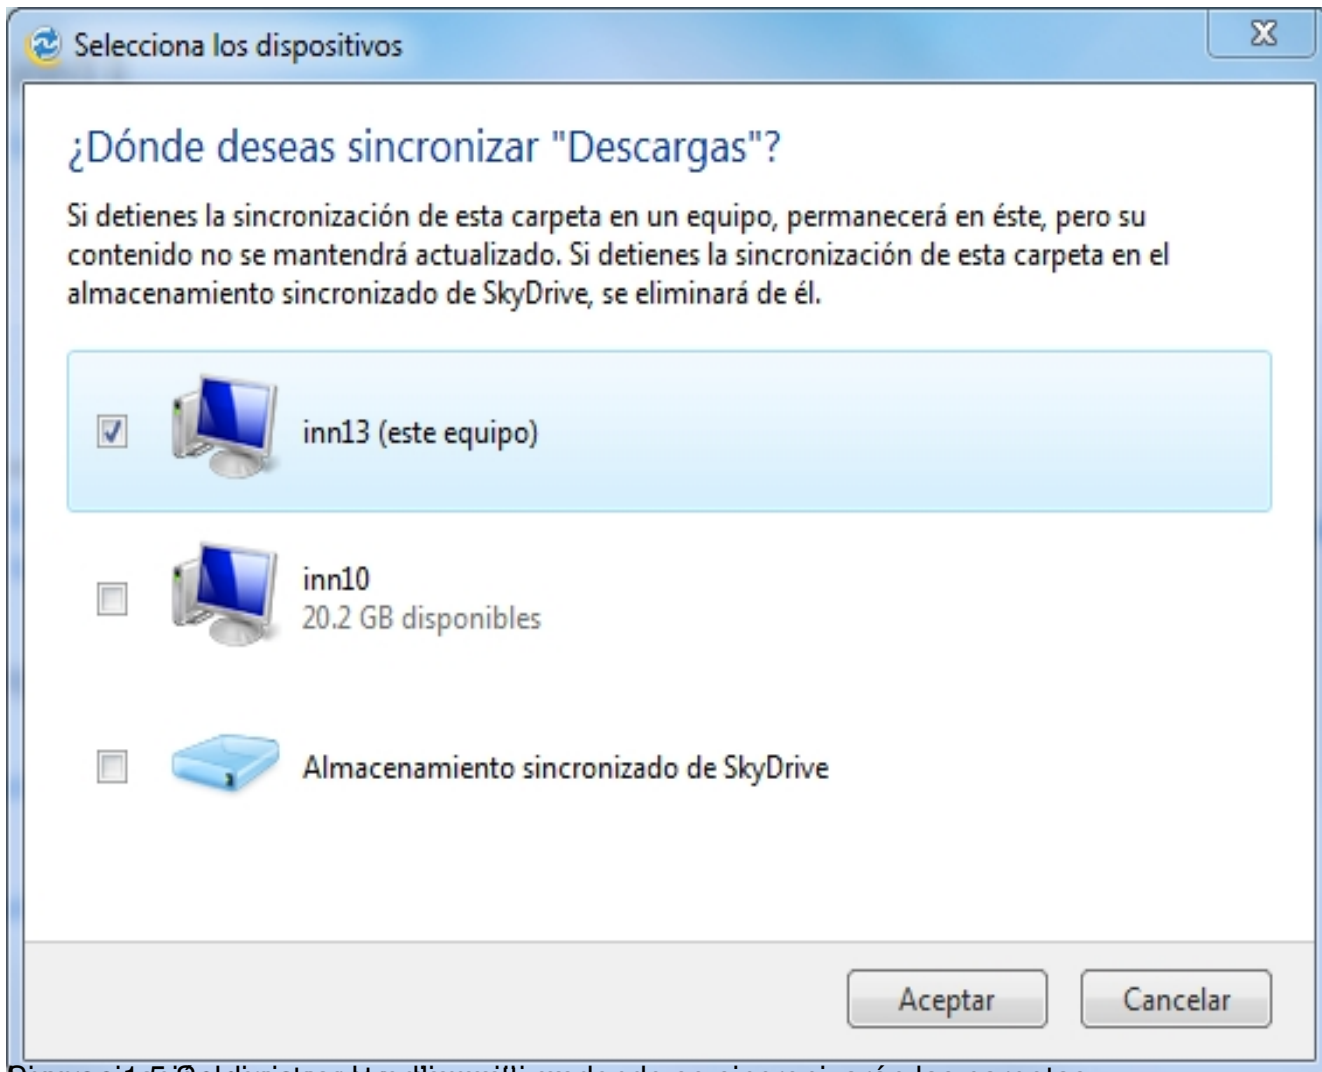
Selecciona los dispositivos

¿Dónde deseas sincronizar "Descargas"?

Si detienes la sincronización de esta carpeta en un equipo, permanecerá en éste, pero su contenido no se mantendrá actualizado. Si detienes la sincronización de esta carpeta en el almacenamiento sincronizado de SkyDrive, se eliminará de él.

inn13 (este equipo)

inn10
20.2 GB disponibles

Almacenamiento sincronizado de SkyDrive

Aceptar

Cancelar

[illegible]